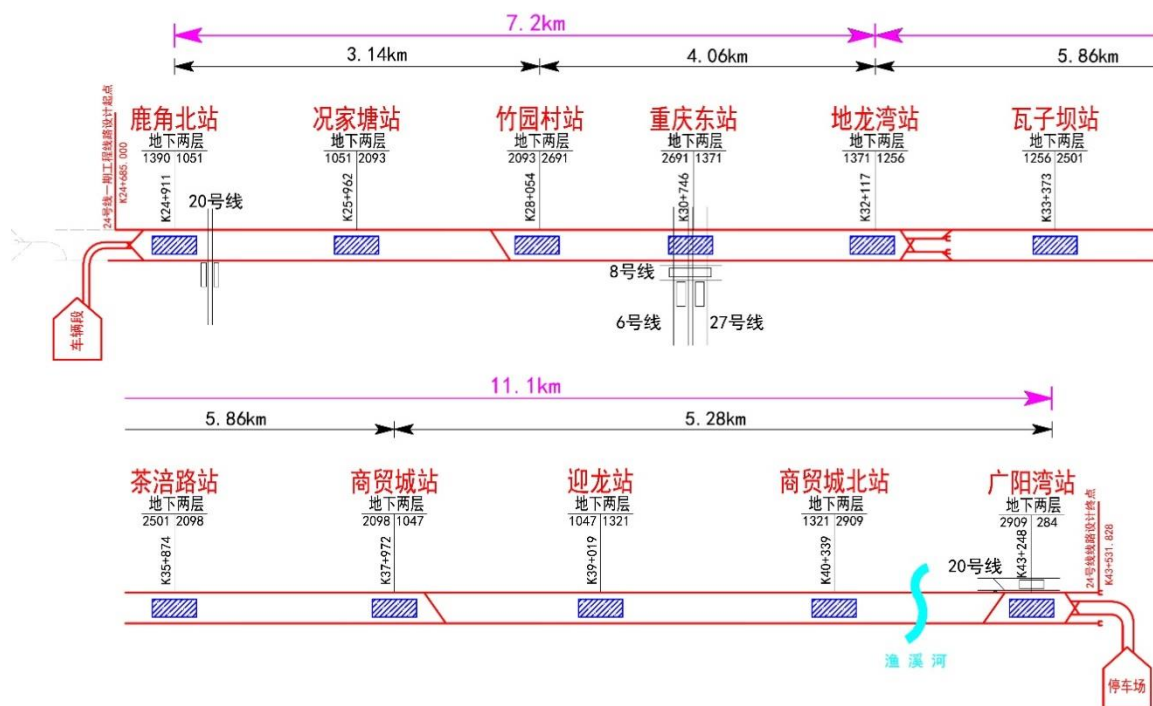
7.2km

3.14km

4.06km

5.86km

24号线一期工程线路设计起点
K24+685.000

鹿角北站
地下两层
1390 1051
K24+911

况家塘站
地下两层
1051 2093
K25+962

竹园村站
地下两层
2093 2691
K28+054

重庆东站
地下两层
2691 1371
K30+746

地龙湾站
地下两层
1371 1256
K32+117

瓦子坝站
地下两层
1256 2501
K33+373

20号线

8号线

6号线

27号线

车辆段

11.1km

5.86km

5.28km

茶涪路站
地下两层
2501 2098
K35+874

商贸城站
地下两层
2098 1047
K37+972

迎龙站
地下两层
1047 1321
K39+019

商贸城北站
地下两层
1321 2909
K40+339

广阳湾站
地下两层
2909 284
K43+248

24号线线路设计终点
K43+531.828

20号线

渔溪河

停车场